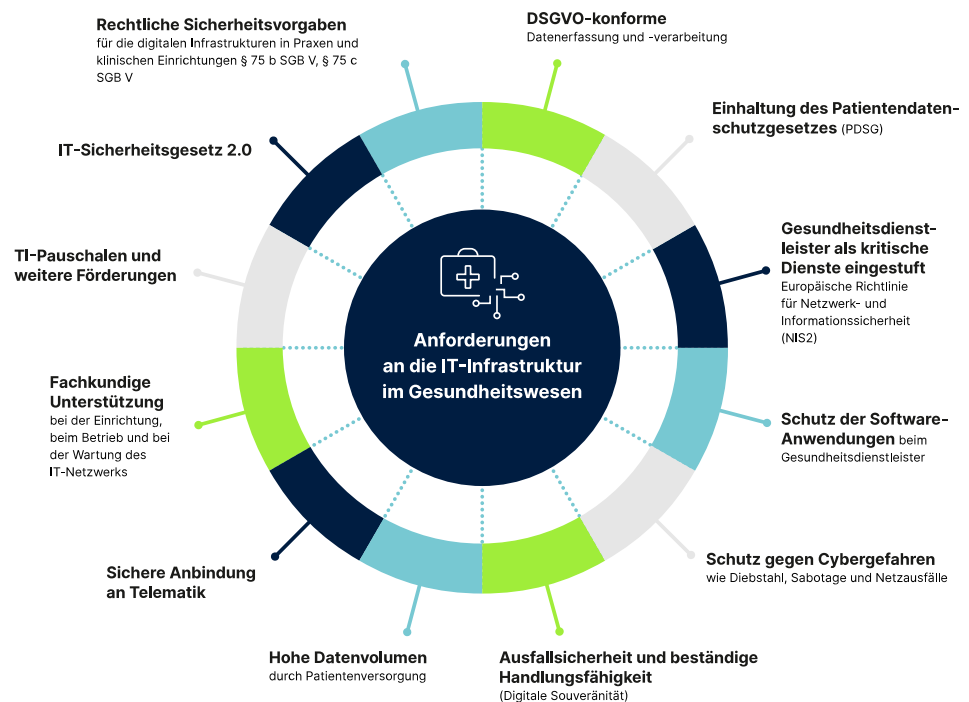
Anforderungen an die IT-Infrastruktur im Gesundheitswesen

DSGVO-konforme
Datenerfassung und -verarbeitung

Einhaltung des Patientendatenschutzgesetzes (PDSG)

Gesundheitsdienstleister als kritische Dienste eingestuft
Europäische Richtlinie für Netzwerk- und Informationssicherheit (NIS2)

Schutz der Software-Anwendungen beim Gesundheitsdienstleister

Schutz gegen Cybergefahren
wie Diebstahl, Sabotage und Netzausfälle

Ausfallsicherheit und beständige Handlungsfähigkeit
(Digitale Souveränität)

Hohe Datenvolumen
durch Patientenversorgung

Sichere Anbindung an Telematik

Fachkundige Unterstützung
bei der Einrichtung, beim Betrieb und bei der Wartung des IT-Netzwerks

TI-Pauschalen und weitere Förderungen

IT-Sicherheitsgesetz 2.0

Rechtliche Sicherheitsvorgaben
für die digitalen Infrastrukturen in Praxen und klinischen Einrichtungen § 75 b SGB V, § 75 c SGB V